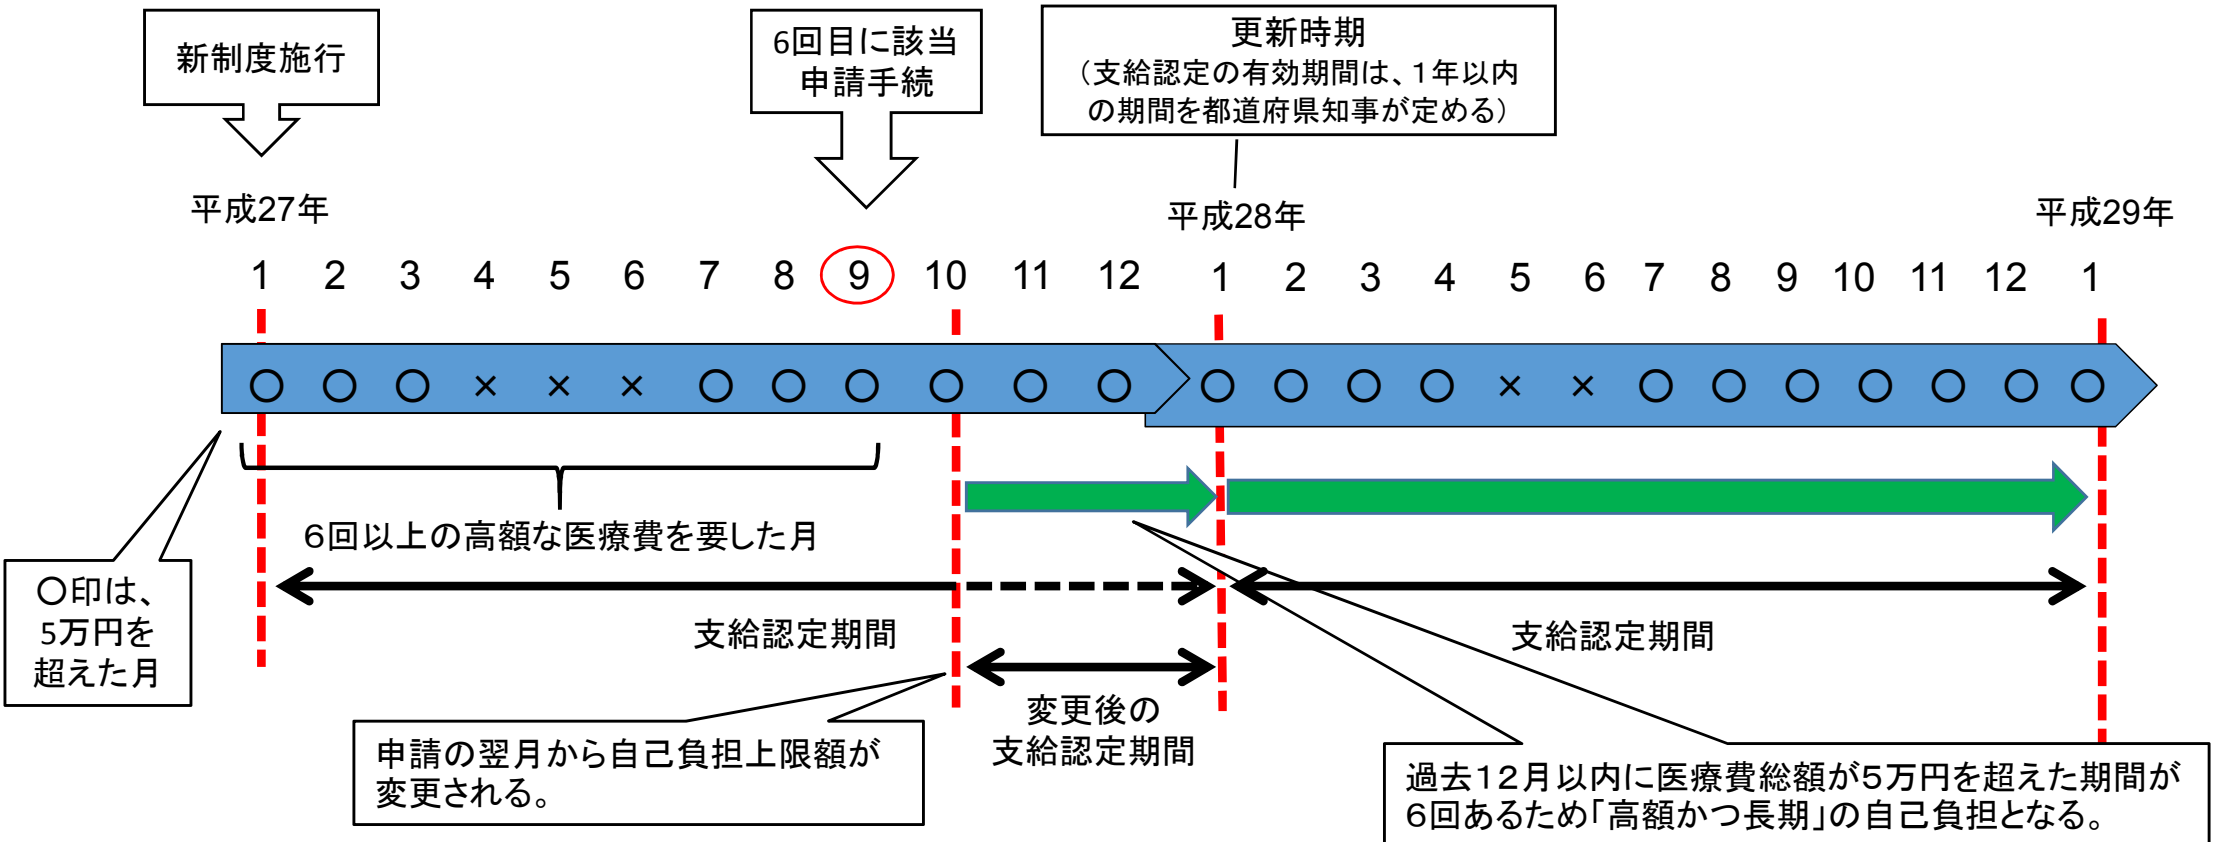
新制度施行

6回目に該当
申請手続

更新時期
（支給認定の有効期間は、1年以内の期間を都道府県知事が定める）

平成27年

平成28年

平成29年

1 2 3 4 5 6 7 8 9 10 11 12 1 2 3 4 5 6 7 8 9 10 11 12 1

○ ○ ○ × × × ○ ○ ○ ○ ○ ○ ○ ○ ○ ○ × × ○ ○ ○ ○ ○ ○ ○

6回以上の高額な医療費を要した月

○印は、5万円を超えた月

支給認定期間

支給認定期間

申請の翌月から自己負担上限額が変更される。

変更後の
支給認定期間

過去12月以内に医療費総額が5万円を超えた期間が6回あるため「高額かつ長期」の自己負担となる。